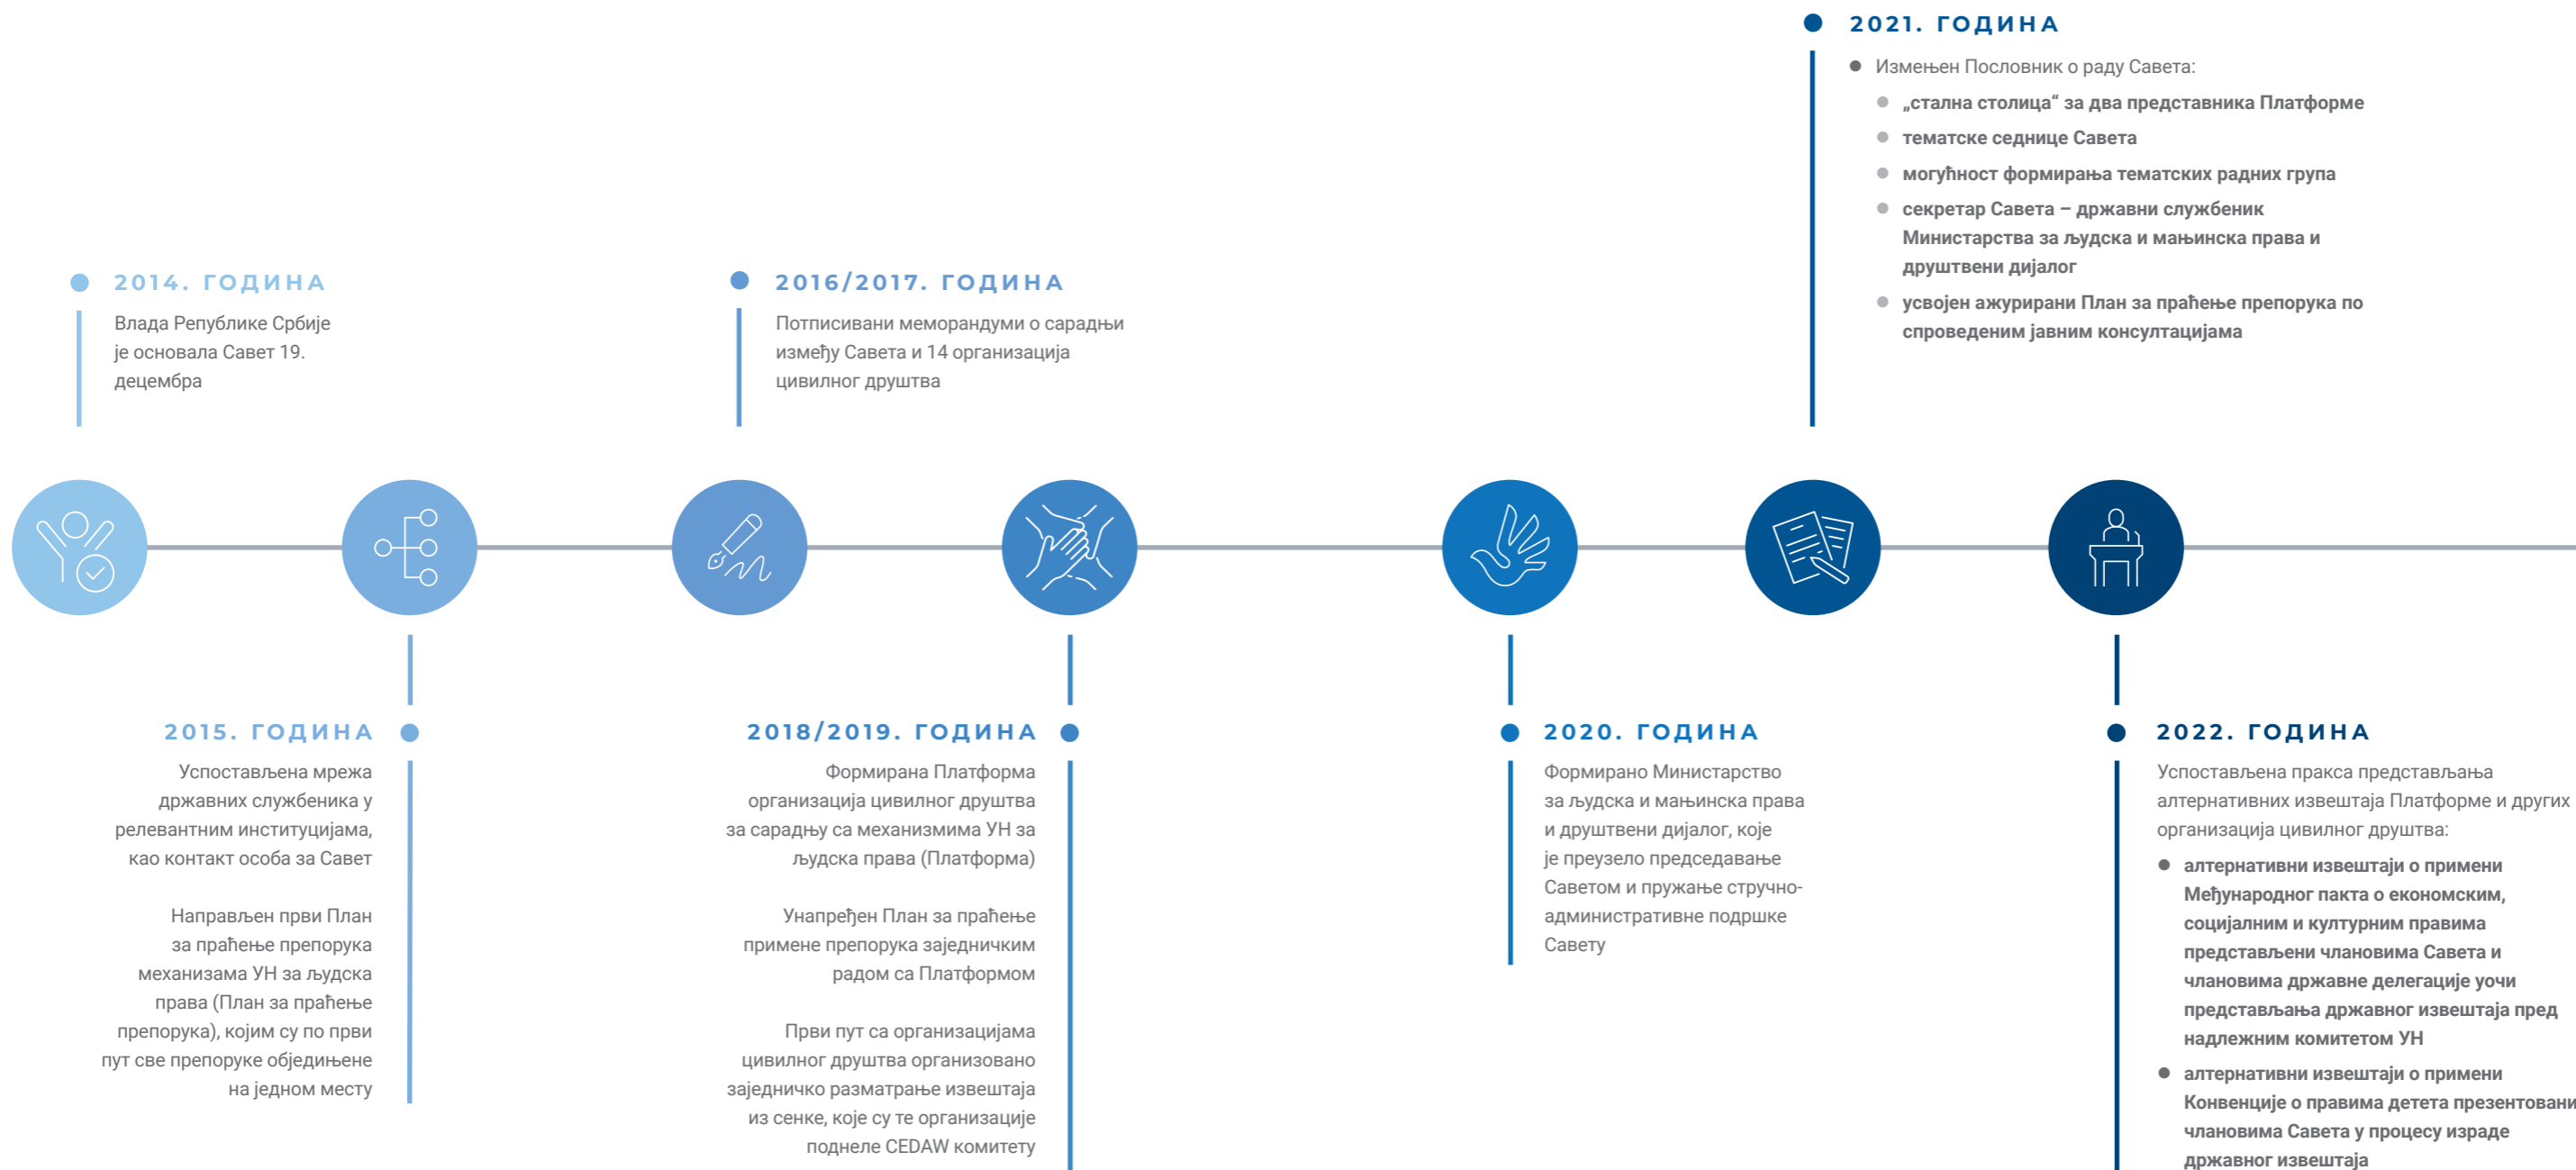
2021. ГОДИНА

Измењен Пословник о раду Савета:

„стална столица“ за два представника Платформе

тематске седнице Савета

могућност формирања тематских радних група

секретар Савета – државни службеник Министарства за људска и мањинска права и друштвени дијалог

усвојен ажурирани План за праћење препорука по спроведеним јавним консултацијама

2014. ГОДИНА

Влада Републике Србије је основала Савет 19. децембра

2016/2017. ГОДИНА

Потписивани меморандуми о сарадњи између Савета и 14 организација цивилног друштва

2015. ГОДИНА

Успостављена мрежа државних службеника у релевантним институцијама, као контакт особа за Савет

Направљен први План за праћење препорука механизама УН за људска права (План за праћење препорука), којим су по први пут све препоруке обједињене на једном месту

2018/2019. ГОДИНА

Формирана Платформа организација цивилног друштва за сарадњу са механизмима УН за људска права (Платформа)

Унапређен План за праћење примене препорука заједничким радом са Платформом

Први пут са организацијама цивилног друштва организовано заједничко разматрање извештаја из сенке, које су те организације поднеле CEDAW комитету

2020. ГОДИНА

Формирано Министарство за људска и мањинска права и друштвени дијалог, које је преузело председавање Саветом и пружање стручно-административне подршке Савету

2022. ГОДИНА

Успостављена пракса представљања алтернативних извештаја Платформе и других организација цивилног друштва:

алтернативни извештаји о примени Међународног пакта о економским, социјалним и културним правима представљени члановима Савета и члановима државне делегације уочи представљања државног извештаја пред надлежним комитетом УН

алтернативни извештаји о примени Конвенције о правима детета презентовани члановима Савета у процесу израде државног извештаја